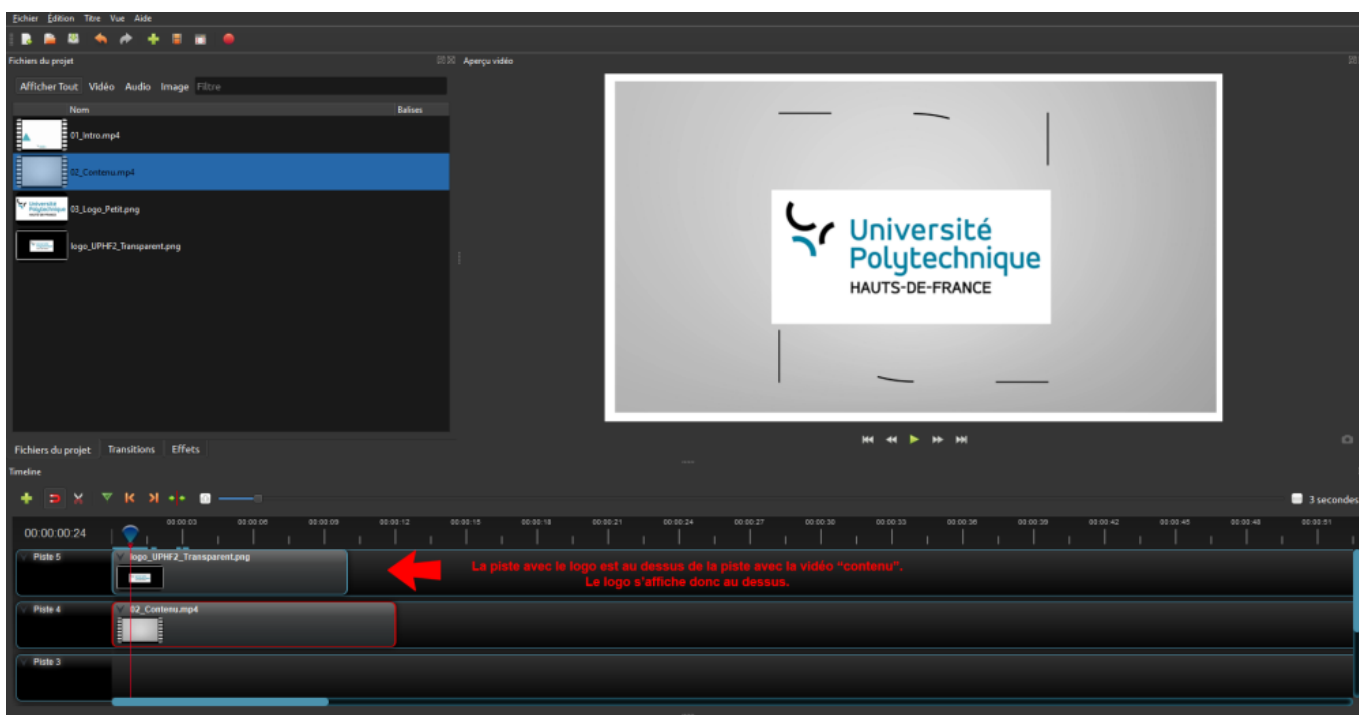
Fichier Édition Titre Vue Aide

Fichiers du projet
Aperçu vidéo

Afficher Tout Vidéo Audio Image Filtre

Nom Balises

01_Intro.mp4
02_Contenu.mp4
03_Logo_Petit.png
logo_UPHF2_Transparent.png

Université Polytechnique HAUTS-DE-FRANCE

Fichiers du projet Transitions Effets

Timeline

3 secondes

00:00:00:24

00:00:03 00:00:06 00:00:09 00:00:12 00:00:15 00:00:18 00:00:21 00:00:24 00:00:27 00:00:30 00:00:33 00:00:36 00:00:39 00:00:42 00:00:45 00:00:48 00:00:51

Piste 5
logo_UPHF2_Transparent.png

La piste avec le logo est au dessus de la piste avec la vidéo "contenu". Le logo s'affiche donc au dessus.

Piste 4
02_Contenu.mp4

Piste 3